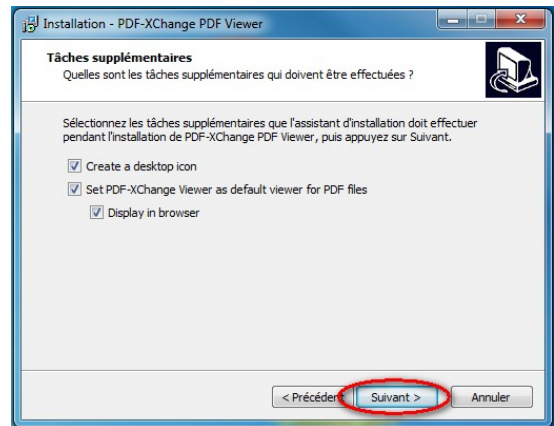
Installation - PDF-XChange PDF Viewer

Tâches supplémentaires
Quelles sont les tâches supplémentaires qui doivent être effectuées ?

Sélectionnez les tâches supplémentaires que l'assistant d'installation doit effectuer pendant l'installation de PDF-XChange PDF Viewer, puis appuyez sur Suivant.

Create a desktop icon

Set PDF-XChange Viewer as default viewer for PDF files

Display in browser

< Précédent

Suivant >

Annuler